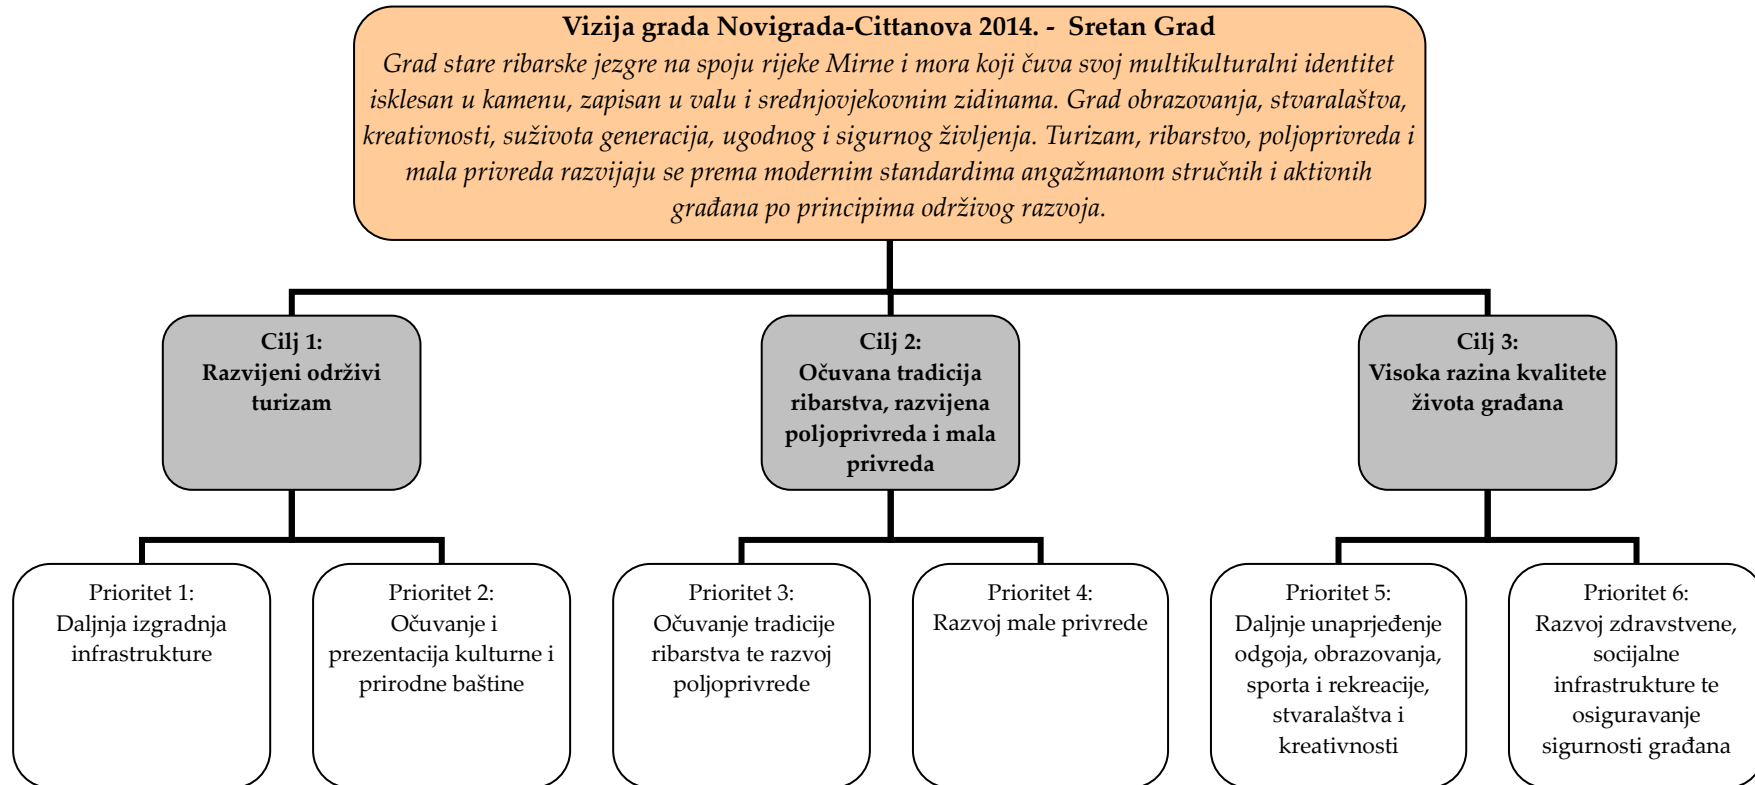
**Vizija grada Novigrada-Cittanova 2014. - Sretan Grad**

*Grad stare ribarske jezgre na spoju rijeke Mirne i mora koji čuva svoj multikulturalni identitet isklesan u kamenu, zapisan u valu i srednjovjekovnim zidinama. Grad obrazovanja, stvaralaštva, kreativnosti, suživota generacija, ugodnog i sigurnog življenja. Turizam, ribarstvo, poljoprivreda i mala privreda razvijaju se prema modernim standardima angažmanom stručnih i aktivnih građana po principima održivog razvoja.*

**Cilj 1: Razvijeni održivi turizam**

Prioritet 1: Daljnja izgradnja infrastrukture

Prioritet 2: Očuvanje i prezentacija kulturne i prirodne baštine

**Cilj 2: Očuvana tradicija ribarstva, razvijena poljoprivreda i mala privreda**

Prioritet 3: Očuvanje tradicije ribarstva te razvoj poljoprivrede

Prioritet 4: Razvoj male privrede

**Cilj 3: Visoka razina kvalitete života građana**

Prioritet 5: Daljnje unaprjeđenje odgoja, obrazovanja, sporta i rekreacije, stvaralaštva i kreativnosti

Prioritet 6: Razvoj zdravstvene, socijalne infrastrukture te osiguravanje sigurnosti građana